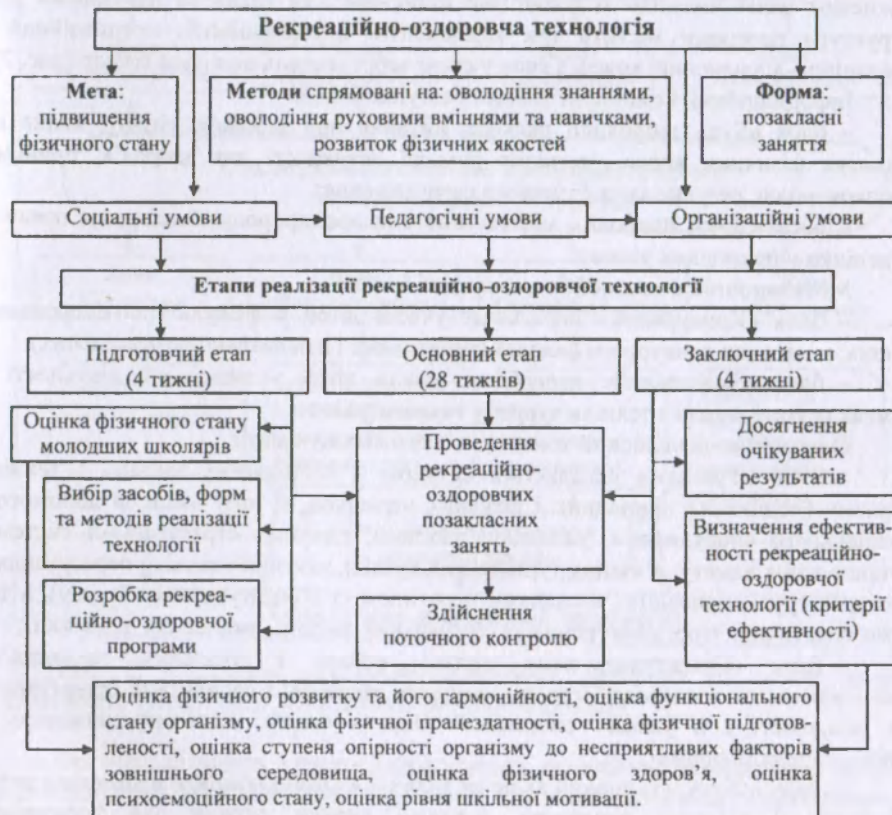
Рекреаційно-оздоровча технологія

Мета: підвищення фізичного стану

Методи спрямовані на: оволодіння знаннями, оволодіння руховими вмінням та навичками, розвиток фізичних якостей

Форма: позакласні заняття

Соціальні умови

Педагогічні умови

Організаційні умови

Етапи реалізації рекреаційно-оздоровчої технології

Підготовчий етап (4 тижні)

Основний етап (28 тижнів)

Заключний етап (4 тижні)

Оцінка фізичного стану молодших школярів

Вибір засобів, форм та методів реалізації технології

Розробка рекреаційно-оздоровчої програми

Проведення рекреаційно-оздоровчих позакласних занять

Здійснення поточного контролю

Досягнення очікуваних результатів

Визначення ефективності рекреаційно-оздоровчої технології (критерії ефективності)

Оцінка фізичного розвитку та його гармонійності, оцінка функціонального стану організму, оцінка фізичної працездатності, оцінка фізичної підготовленості, оцінка ступеня опірності організму до несприятливих факторів зовнішнього середовища, оцінка фізичного здоров'я, оцінка психоемоційного стану, оцінка рівня шкільної мотивації.